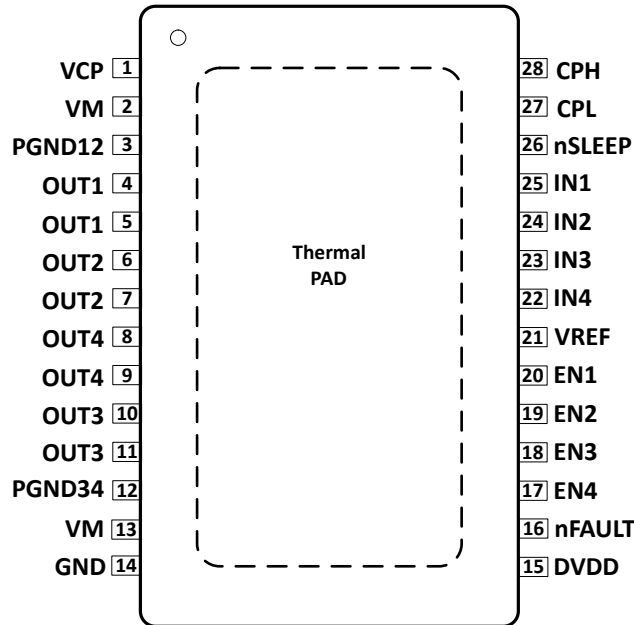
VCP 1
VM 2
PGND12 3
OUT1 4
OUT1 5
OUT2 6
OUT2 7
OUT4 8
OUT4 9
OUT3 10
OUT3 11
PGND34 12
VM 13
GND 14

Thermal PAD

28 CPH
27 CPL
26 nSLEEP
25 IN1
24 IN2
23 IN3
22 IN4
21 VREF
20 EN1
19 EN2
18 EN3
17 EN4
16 nFAULT
15 DVDD